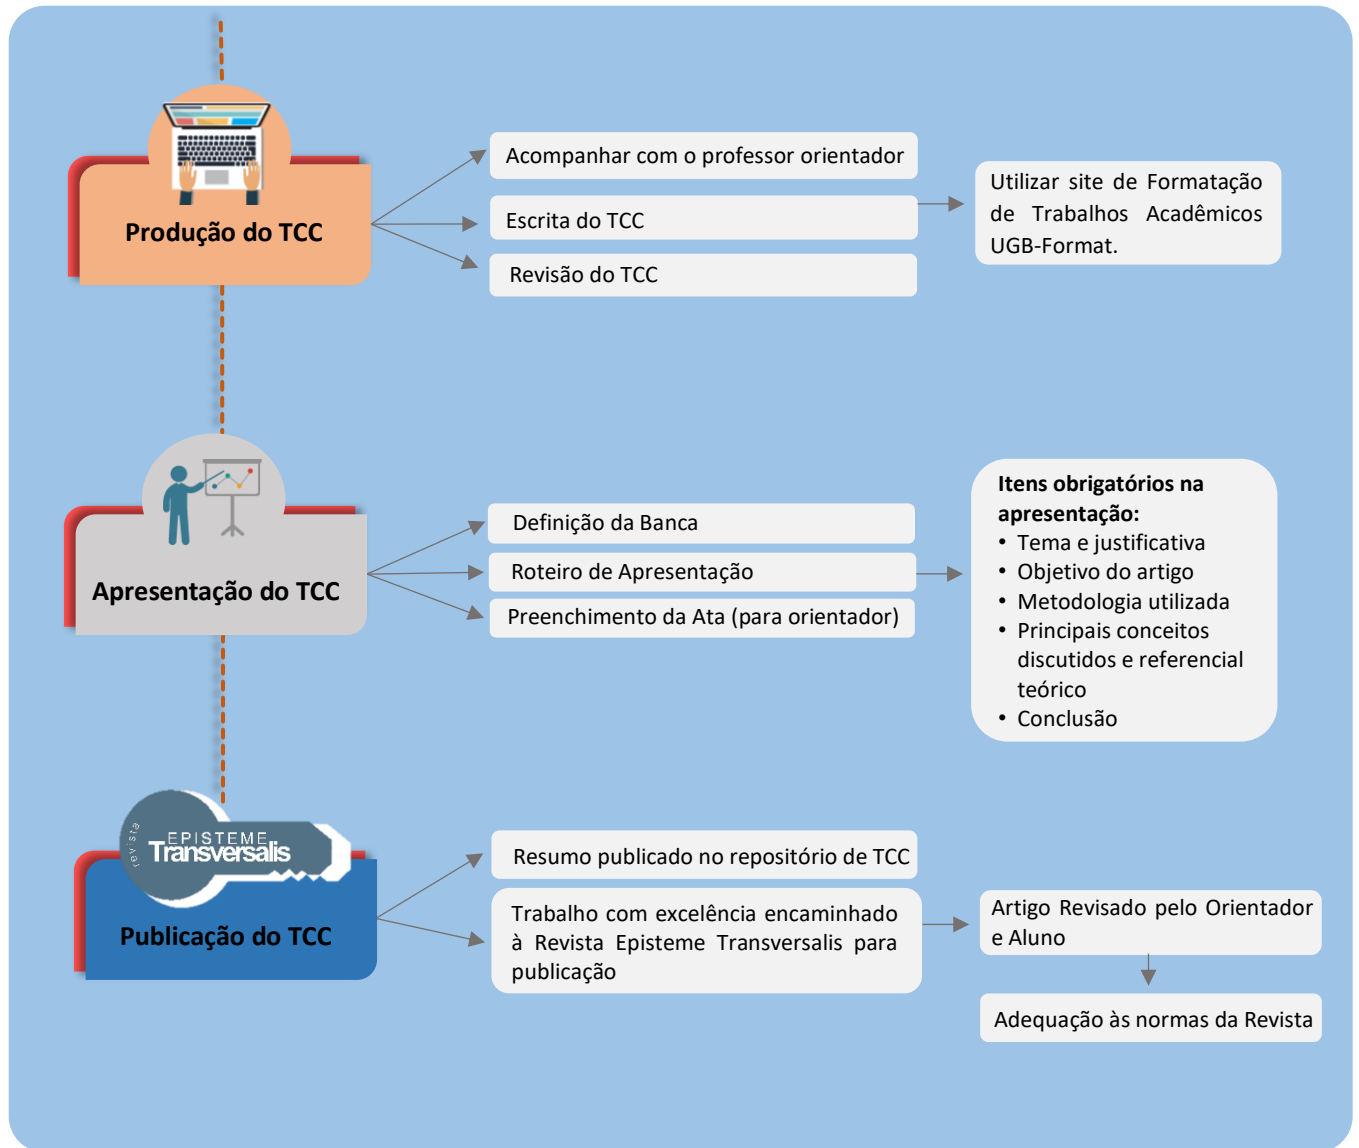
Produção do TCC

Acompanhar com o professor orientador

Escrita do TCC

Revisão do TCC

Utilizar site de Formatação de Trabalhos Acadêmicos UGB-Format.

Apresentação do TCC

Definição da Banca

Roteiro de Apresentação

Preenchimento da Ata (para orientador)

**Itens obrigatórios na apresentação:**
- Tema e justificativa
- Objetivo do artigo
- Metodologia utilizada
- Principais conceitos discutidos e referencial teórico
- Conclusão

revista EPISTEME Transversalis

Publicação do TCC

Resumo publicado no repositório de TCC

Trabalho com excelência encaminhado à Revista Episteme Transversalis para publicação

Artigo Revisado pelo Orientador e Aluno

Adequação às normas da Revista